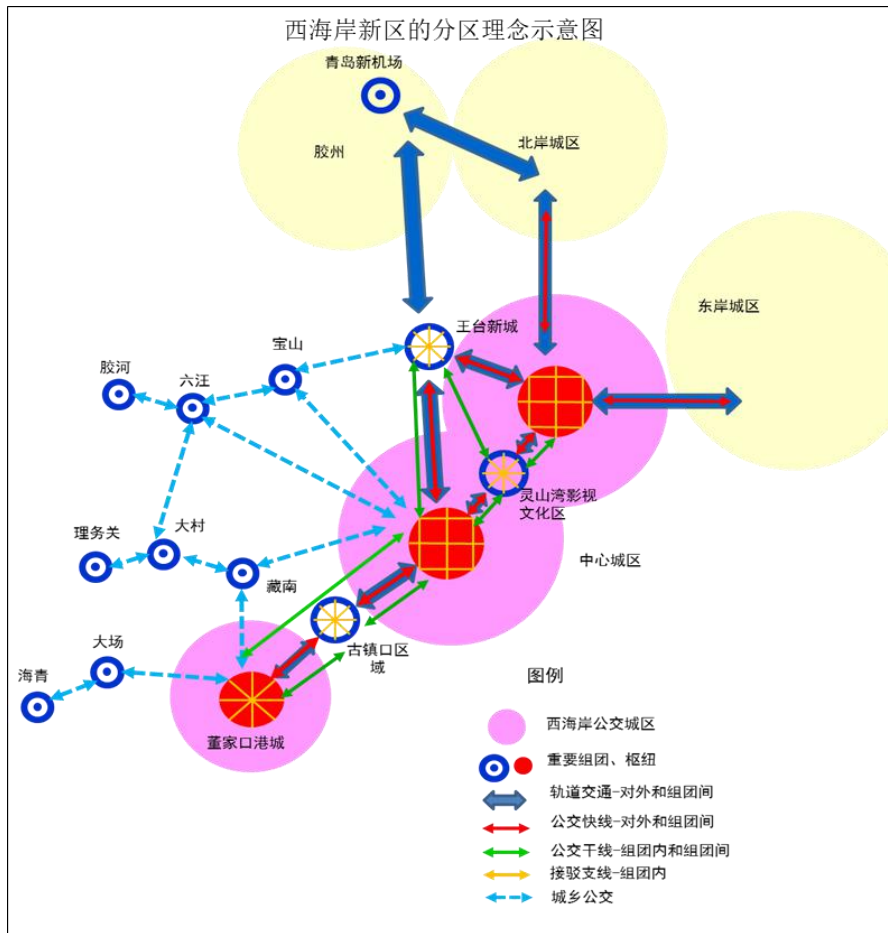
西海岸新区的分区理念示意图

青岛新机场

胶州

北岸城区

东岸城区

王台新城

宝山

胶河

六汪

灵山湾影视文化区

中心城区

理务关

大村

藏南

古镇口区域

大场

海青

董家口港城

图例

西海岸公交城区

重要组团、枢纽

轨道交通-对外和组团间

公交快线-对外和组团间

公交干线-组团内和组团间

接驳支线-组团内

城乡公交